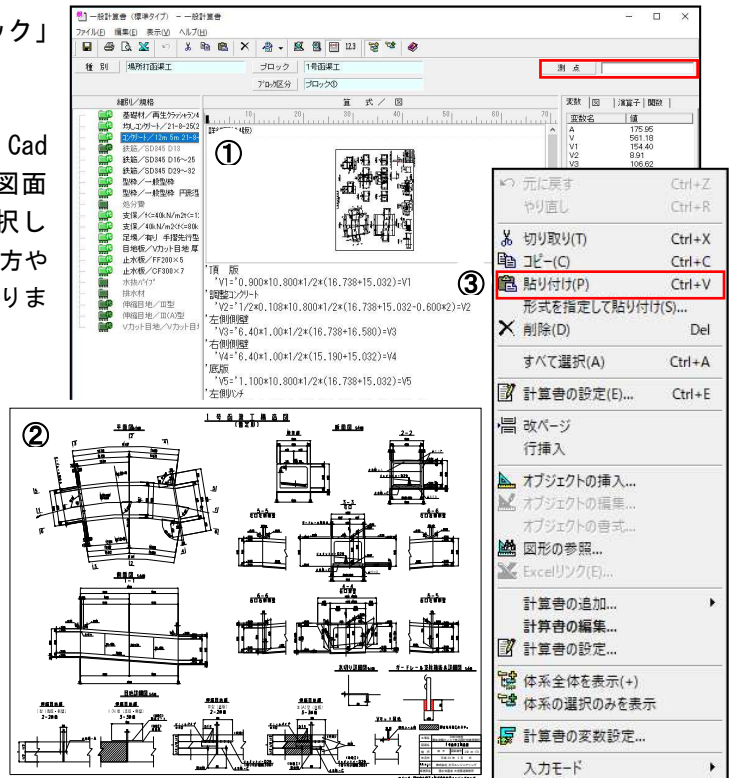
ック」

Cad
図面
択し
方や
りま

一般計算書（標準タイプ） － 一般計算書
ファイル(F) 編集(E) 表示(V) ヘルプ(H)

種別 場所打函渠工 ブロック 1号函渠工 測点
ブロック区分 ブロック①

細別／規格
基礎材／再生クラッシャラン
均しコンクリート／21-8-25(2
コンクリート／12m 5m 21-8
鉄筋／SD345 D13
鉄筋／SD345 D16～25
鉄筋／SD345 D29～32
型枠／一般型枠
型枠／一般型枠 円形
処分費
支保／1ｍ=40kN/m2t<=1
支保／40kN/m2<t<=80k
足場／陣リ 手摺先行型
目地板／Vカット目地 厚
止水板／FF200×5
止水板／CF300×7
水抜パイプ
排水材
伸縮目地／Ⅲ型
伸縮目地／Ⅲ(A)型
Vカット目地／Vカット目

算 式 ／ 図

①

'頂 版
'V1='0.900×10.800×1/2×(16.738+15.032)=V1
'調整コンクリート
'V2='1/2×0.108×10.800×1/2×(16.738+15.032-0.600×2)=V2
'左側側壁
'V3='6.40×1.00×1/2×(16.738+16.580)=V3
'右側側壁
'V4='6.40×1.00×1/2×(15.190+15.032)=V4
'底版
'V5='1.100×10.800×1/2×(16.738+15.032)=V5
'左側ハンチ

変数 図 演算子 関数
変数名 値
A 175.95
V 561.18
V1 154.40
V2 8.91
V3 106.62

元に戻す Ctrl+Z
やり直し Ctrl+R
切り取り(T) Ctrl+X
コピー(C) Ctrl+C
③ 貼り付け(P) Ctrl+V
形式を指定して貼り付け(S)...
削除(D) Del
すべて選択(A) Ctrl+A
計算書の設定(E)... Ctrl+E
改ページ
行挿入
オブジェクトの挿入...
オブジェクトの編集...
オブジェクトの書式...
図形の参照...
Excelリンク(E)...
計算書の追加...
計算書の編集...
計算書の設定...
体系全体を表示(+)
体系の選択のみを表示
計算書の変数設定...
入力モード

②
1号函渠工構造図